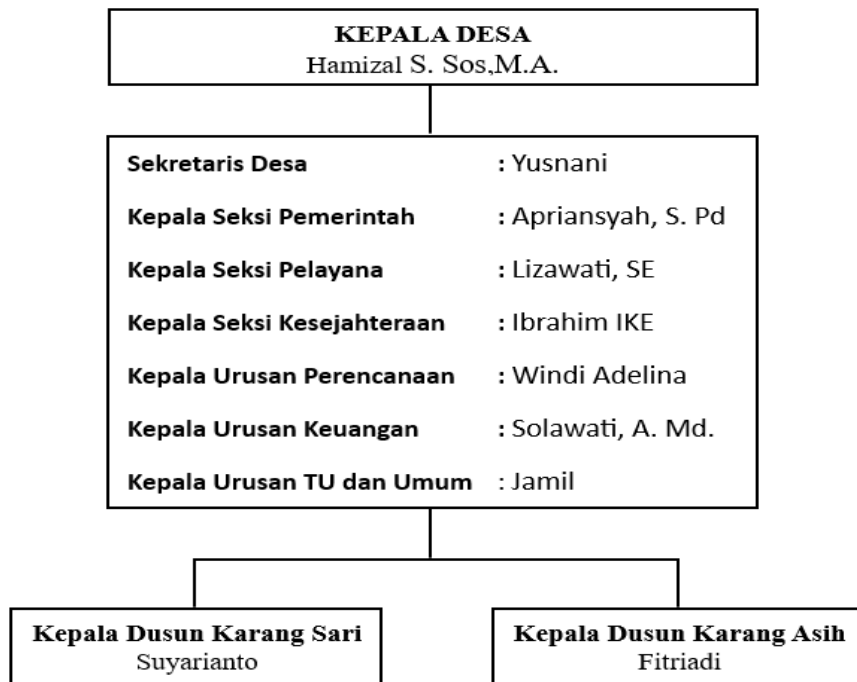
KEPALA DESA
Hamizal S. Sos,M.A.

Sekretaris Desa : Yusnani
Kepala Seksi Pemerintah : Apriansyah, S. Pd
Kepala Seksi Pelayana : Lizawati, SE
Kepala Seksi Kesejahteraan : Ibrahim IKE
Kepala Urusan Perencanaan : Windi Adelina
Kepala Urusan Keuangan : Solawati, A. Md.
Kepala Urusan TU dan Umum : Jamil

Kepala Dusun Karang Sari
Suyarianto

Kepala Dusun Karang Asih
Fitriadi